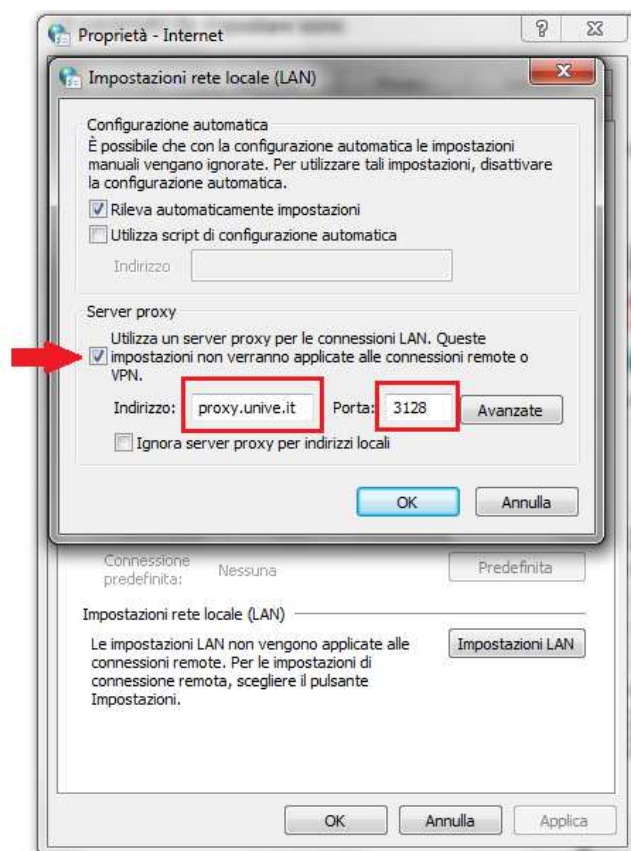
Proprietà - Internet

?

Impostazioni rete locale (LAN)

Configurazione automatica

È possibile che con la configurazione automatica le impostazioni manuali vengano ignorate. Per utilizzare tali impostazioni, disattivare la configurazione automatica.

Rileva automaticamente impostazioni

Utilizza script di configurazione automatica

Indirizzo

Server proxy

Utilizza un server proxy per le connessioni LAN. Queste impostazioni non verranno applicate alle connessioni remote o VPN.

Indirizzo: proxy.unive.it Porta: 3128 Avanzate

Ignora server proxy per indirizzi locali

OK Annulla

Connessione predefinita: Nessuna Predefinita

Impostazioni rete locale (LAN)

Le impostazioni LAN non vengono applicate alle connessioni remote. Per le impostazioni di connessione remota, scegliere il pulsante Impostazioni.

Impostazioni LAN

OK Annulla Applica